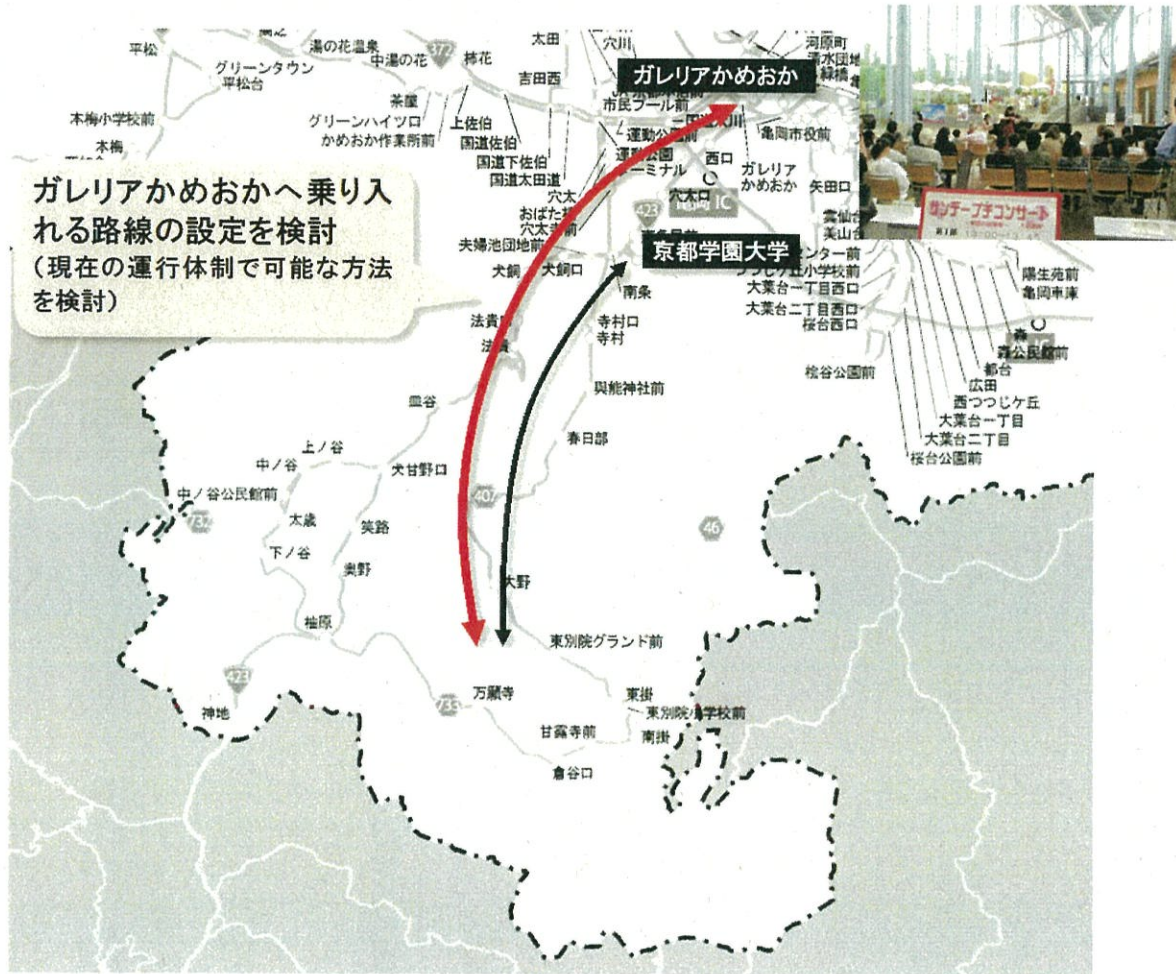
ガレリアかめおかへ乗り入れる路線の設定を検討
(現在の運行体制で可能な方法を検討)

ガレリアかめおか

京都学園大学

平松
湯の花温泉
中湯の花
372
柿花
太田
穴川
河原町
グリーンタウン
平松台
吉田西
市民プール前
木梅小学校前
木梅
茶屋
グリーンハイツ口
かめおか作業所前
上佐伯
国道佐伯
国道下佐伯
国道太田道
運動公園
運動公園
ターミナル
亀岡市役所
西口
ガレリア
かめおか
穴太口
矢田口
穴太
おばた
穴太
423
夫婦池団地前
犬飼
犬飼口
南条
法貴
法貴
寺村口
寺村
大葉台一丁目西口
大葉台二丁目西口
桜台西口
陽生苑前
亀岡車庫
森公民館前
都台
広田
西つつじケ丘
大葉台一丁目
大葉台二丁目
桜台公園前
桜谷公園前
與能神社前
畑谷
春日部
上ノ谷
中ノ谷
犬甘野口
中ノ谷公民館前
732
407
46
太歳
笑路
下ノ谷
奥野
大野
柚原
東別院グランド前
423
神地
733
万願寺
東掛
東別院小学校前
甘露寺前
南掛
倉谷口

ランチ―プチコンサート
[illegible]